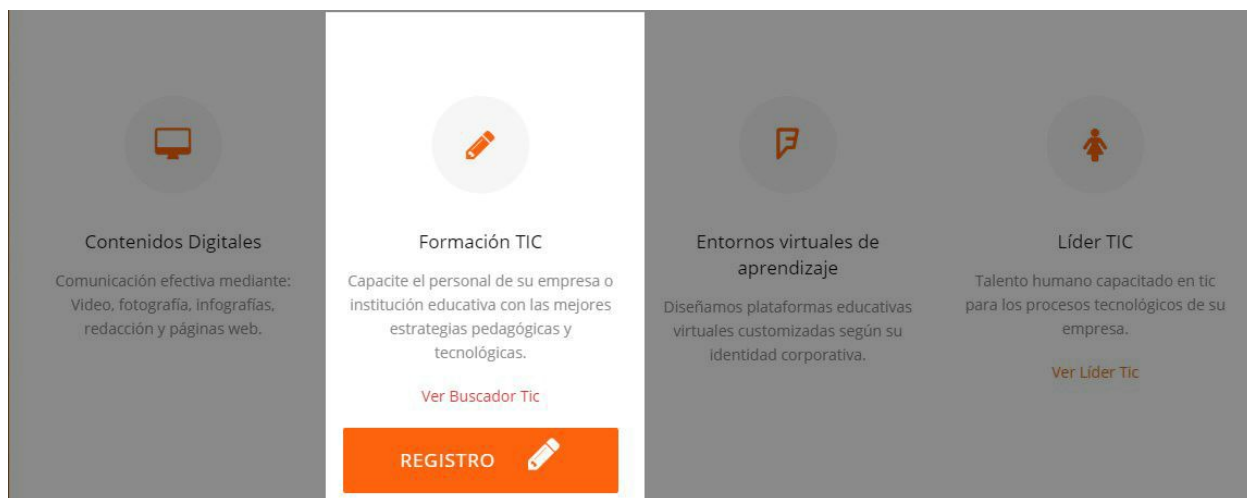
Contenidos Digitales

Comunicación efectiva mediante: Video, fotografía, infografías, redacción y páginas web.

Formación TIC

Capacite el personal de su empresa o institución educativa con las mejores estrategias pedagógicas y tecnológicas.

Ver Buscador Tic

REGISTRO

Entornos virtuales de aprendizaje

Diseñamos plataformas educativas virtuales customizadas según su identidad corporativa.

Líder TIC

Talento humano capacitado en tic para los procesos tecnológicos de su empresa.

Ver Líder Tic